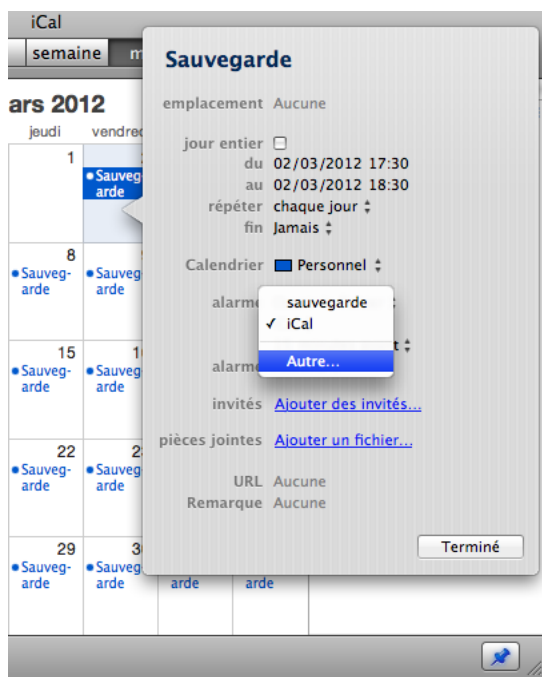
iCal

semaine m

ars 2012

jeudi vendred

1

• Sauveg-arde

8
• Sauveg-arde
• Sauveg-arde

15
• Sauveg-arde
1
• Sauveg-arde

22
• Sauveg-arde
• Sauveg-arde

29
• Sauveg-arde
3
• Sauveg-arde

arde arde

Sauvegarde

emplacement Aucune

jour entier ☐
du 02/03/2012 17:30
au 02/03/2012 18:30
répéter chaque jour
fin Jamais

Calendrier Personnel

alarme
sauvegarde
✓ iCal
Autre...

alarme

invités Ajouter des invités...

pièces jointes Ajouter un fichier...

URL Aucune
Remarque Aucune

Terminé